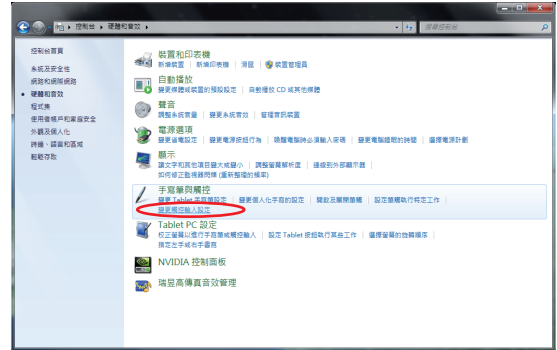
控制台 ▸ 硬體和音效 ▸

控制台首頁
系統及安全性
網路和網際網路
• 硬體和音效
程式集
使用者帳戶和家庭安全
外觀及個人化
時鐘、語言和區域
輕鬆存取

裝置和印表機
新增裝置 | 新增印表機 | 滑鼠 | 裝置管理員

自動播放
變更媒體或裝置的預設設定 | 自動播放 CD 或其他媒體

聲音
調整系統音量 | 變更系統音效 | 管理音訊裝置

電源選項
變更省電設定 | 變更電源按鈕行為 | 喚醒電腦時必須輸入密碼 | 變更電腦睡眠的時間 | 選擇電源計劃

顯示
讓文字和其他項目變大或變小 | 調整螢幕解析度 | 連線到外部顯示器
如何修正監視器閃爍 (重新整理率)

手寫筆與觸控
變更 Tablet 手寫筆設定 | 變更個人化手寫的設定 | 開啟及關閉筆觸 | 設定筆觸執行特定工作
變更觸控輸入設定

Tablet PC 設定
校正螢幕以進行手寫筆或觸控輸入 | 設定 Tablet 按鈕執行某些工作 | 選擇螢幕的旋轉順序
指定左手或右手書寫

NVIDIA 控制面板

瑞昱高傳真音效管理